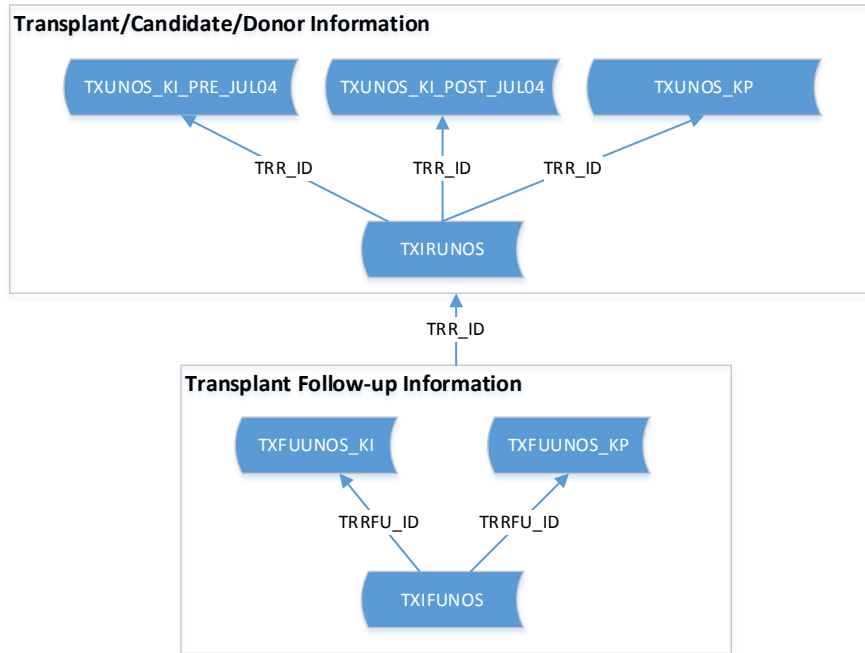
Transplant/Candidate/Donor Information

TXUNOS_KI_PRE_JUL04

TXUNOS_KI_POST_JUL04

TXUNOS_KP

TRR_ID

TRR_ID

TRR_ID

TXIRUNOS

TRR_ID

Transplant Follow-up Information

TXFUUNOS_KI

TXFUUNOS_KP

TRRFU_ID

TRRFU_ID

TXIFUNOS